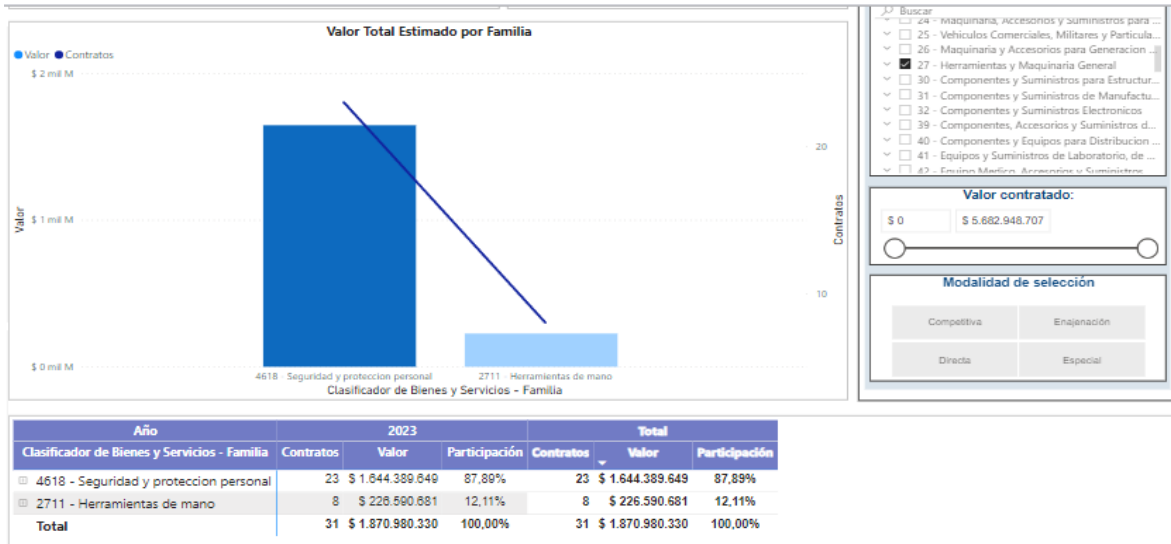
Valor Total Estimado por Familia

Valor Contratos

$ 2 mil M

$ 1 mil M

$ 0 mil M

Valor

20

10

Contratos

4618 - Seguridad y proteccion personal

2711 - Herramientas de mano

Clasificador de Bienes y Servicios - Familia

Buscar

24 - Maquinaria, Accesorios y Suministros para ...
25 - Vehiculos Comerciales, Militares y Particula...
26 - Maquinaria y Accesorios para Generacion ...
27 - Herramientas y Maquinaria General
30 - Componentes y Suministros para Estructur...
31 - Componentes y Suministros de Manufactu...
32 - Componentes y Suministros Electronicos
39 - Componentes, Accesorios y Suministros d...
40 - Componentes y Equipos para Distribucion ...
41 - Equipos y Suministros de Laboratorio, de ...
42 - Equipo Medico, Accesorios y Suministros ...

Valor contratado:

$ 0

$ 5.682.948.707

Modalidad de selección

Competitiva

Enajenación

Directa

Especial

| Año | 2023 | | | Total | | |
|---|---|---|---|---|---|---|
| Clasificador de Bienes y Servicios - Familia | Contratos | Valor | Participación | Contratos | Valor | Participación |
| 4618 - Seguridad y proteccion personal | 23 | $ 1.644.389.649 | 87,89% | 23 | $ 1.644.389.649 | 87,89% |
| 2711 - Herramientas de mano | 8 | $ 226.590.681 | 12,11% | 8 | $ 226.590.681 | 12,11% |
| Total | 31 | $ 1.870.980.330 | 100,00% | 31 | $ 1.870.980.330 | 100,00% |